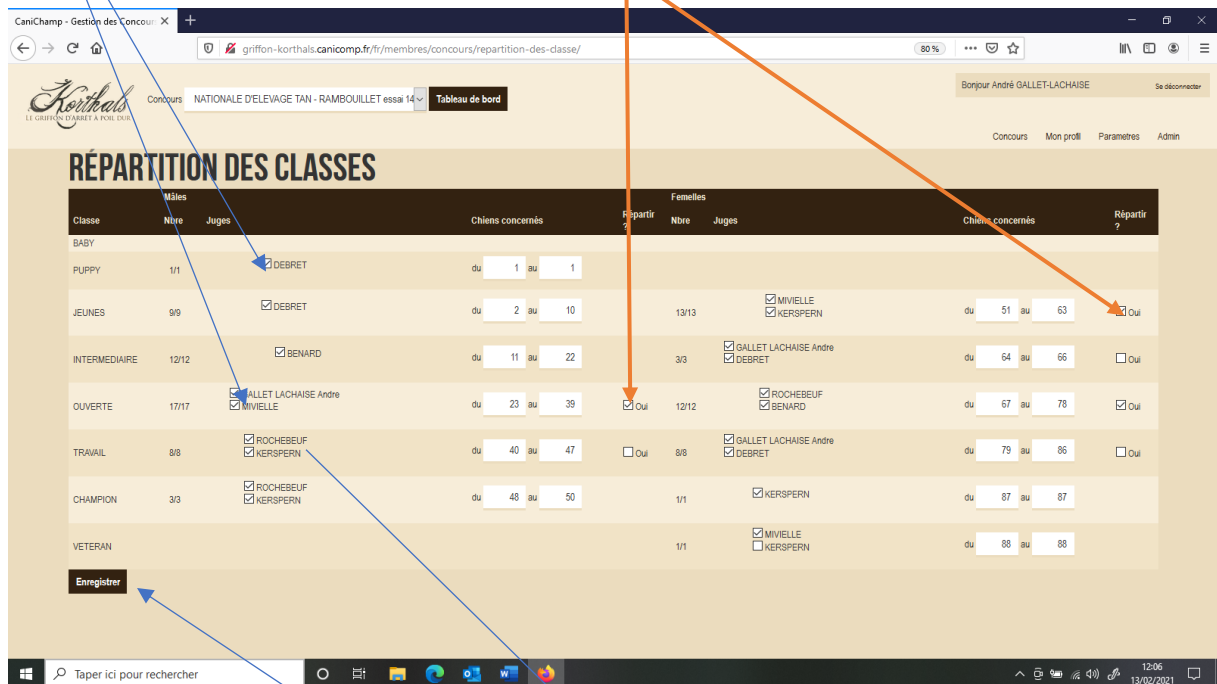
CaniChamp - Gestion des Concour ×

griffon-korthals.canicomp.fr/fr/membres/concours/repartition-des-classe/

80 %

Korthals
LE GRIFFON D'ARRÊT À POIL DUR

Concours NATIONALE D'ELEVAGE TAN - RAMBOUILLET essai 14

Tableau de bord

Bonjour André GALLET-LACHAISE

Se déconnecter

Concours Mon profil Parametres Admin

RÉPARTITION DES CLASSES

| Classe | Mâles Nbre | Juges | Chiens concernés | Répartir ? | Femelles Nbre | Juges | Chiens concernés | Répartir ? |
|---|---|---|---|---|---|---|---|---|
| BABY | | | | | | | | |
| PUPPY | 1/1 | ☑ DEBRET | du 1 au 1 | | | | | |
| JEUNES | 9/9 | ☑ DEBRET | du 2 au 10 | | 13/13 | ☑ MIVIELLE ☑ KERSPERN | du 51 au 63 | ☑ Oui |
| INTERMEDIAIRE | 12/12 | ☑ BENARD | du 11 au 22 | | 3/3 | ☑ GALLET LACHAISE Andre ☑ DEBRET | du 64 au 66 | ☐ Oui |
| OUVERTE | 17/17 | ☑ GALLET LACHAISE Andre ☑ MIVIELLE | du 23 au 39 | ☑ Oui | 12/12 | ☑ ROCHEBEUF ☑ BENARD | du 67 au 78 | ☑ Oui |
| TRAVAIL | 8/8 | ☑ ROCHEBEUF ☑ KERSPERN | du 40 au 47 | ☐ Oui | 8/8 | ☑ GALLET LACHAISE Andre ☑ DEBRET | du 79 au 86 | ☐ Oui |
| CHAMPION | 3/3 | ☑ ROCHEBEUF ☑ KERSPERN | du 48 au 50 | | 1/1 | ☑ KERSPERN | du 87 au 87 | |
| VETERAN | | | | | 1/1 | ☑ MIVIELLE ☐ KERSPERN | du 88 au 88 | |

Enregistrer

Taper ici pour rechercher

12:06
13/02/2021